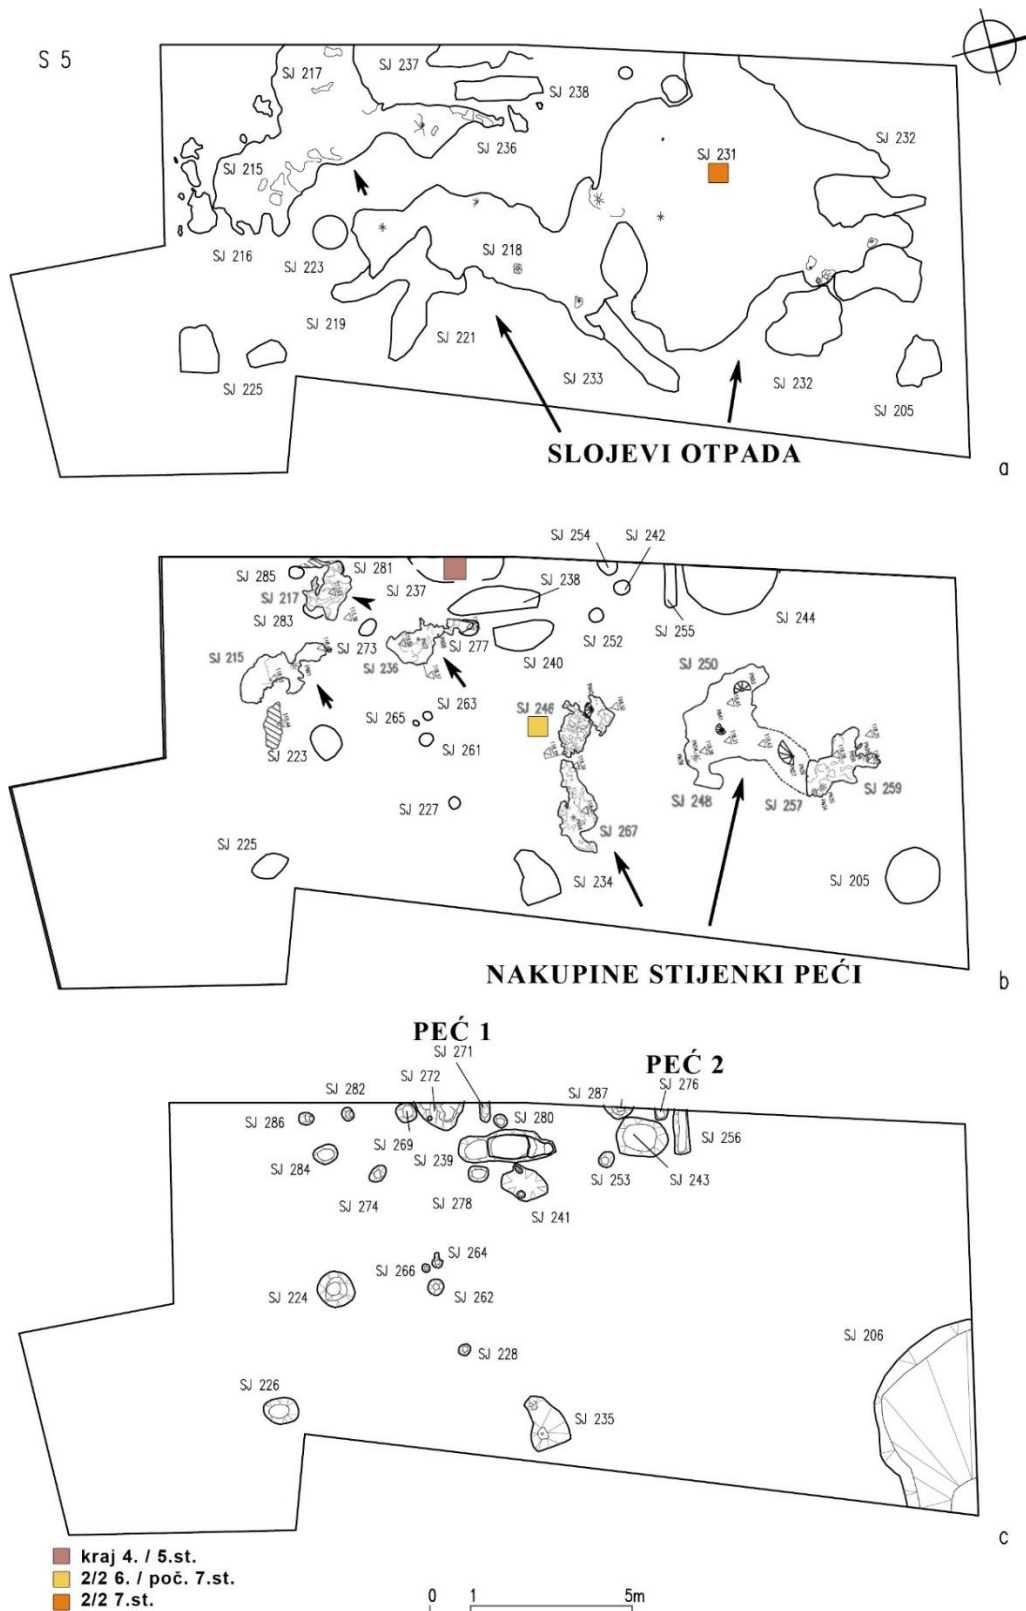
S 5

SJ 217 SJ 237 SJ 238 SJ 232 SJ 231 SJ 236 SJ 215 SJ 218 SJ 216 SJ 223 SJ 219 SJ 221 SJ 233 SJ 232 SJ 225 SJ 205

SLOJEVI OTPADA

a

SJ 254 SJ 242 SJ 285 SJ 281 SJ 238 SJ 217 SJ 237 SJ 244 SJ 283 SJ 255 SJ 252 SJ 273 SJ 277 SJ 215 SJ 236 SJ 240 SJ 250 SJ 263 SJ 246 SJ 265 SJ 261 SJ 223 SJ 248 SJ 257 SJ 259 SJ 227 SJ 267 SJ 225 SJ 234 SJ 205

NAKUPINE STIJENKI PEĆI

b

PEĆ 1
SJ 271
PEĆ 2
SJ 282 SJ 272 SJ 276 SJ 287 SJ 286 SJ 280 SJ 256 SJ 269 SJ 284 SJ 239 SJ 253 SJ 243 SJ 274 SJ 278 SJ 241 SJ 264 SJ 266 SJ 224 SJ 262 SJ 206 SJ 228 SJ 226 SJ 235

c

kraj 4. / 5.st.
2/2 6. / poč. 7.st.
2/2 7.st.

0 1 5m